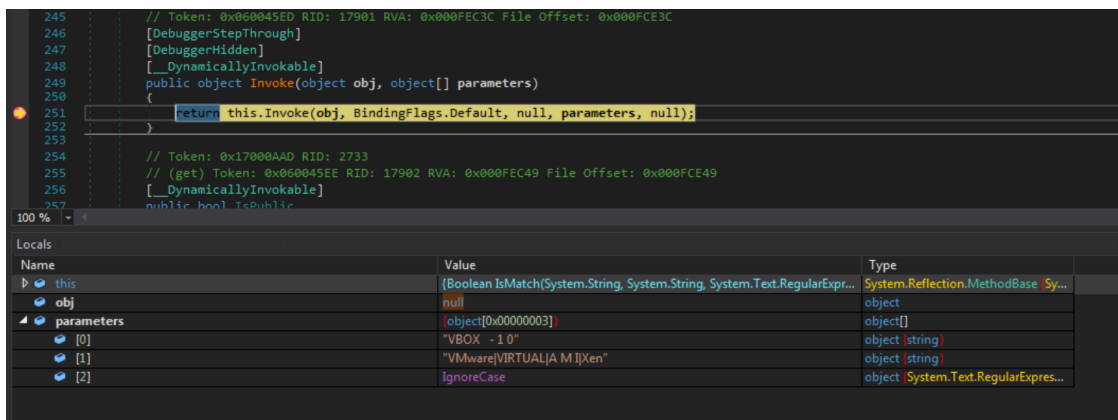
245 // Token: 0x060045ED RID: 17901 RVA: 0x000FEC3C File Offset: 0x000FCE3C
246 [DebuggerStepThrough]
247 [DebuggerHidden]
248 [__DynamicallyInvokable]
249 public object Invoke(object obj, object[] parameters)
250 {
251 return this.Invoke(obj, BindingFlags.Default, null, parameters, null);
252 }
253
254 // Token: 0x17000AAD RID: 2733
255 // (get) Token: 0x060045EE RID: 17902 RVA: 0x000FEC49 File Offset: 0x000FCE49
256 [__DynamicallyInvokable]
257 public bool IsPublic

100 %

Locals

| Name | Value | Type |
|---|---|---|
| this | {Boolean IsMatch(System.String, System.String, System.Text.RegularExpr... | System.Reflection.MethodBase {Sy... |
| obj | null | object |
| parameters | {object[0x00000003]} | object[] |
| [0] | "VBOX - 1 0" | object {string} |
| [1] | "VMware\|VIRTUAL\|A M I\|Xen" | object {string} |
| [2] | IgnoreCase | object {System.Text.RegularExpres... |